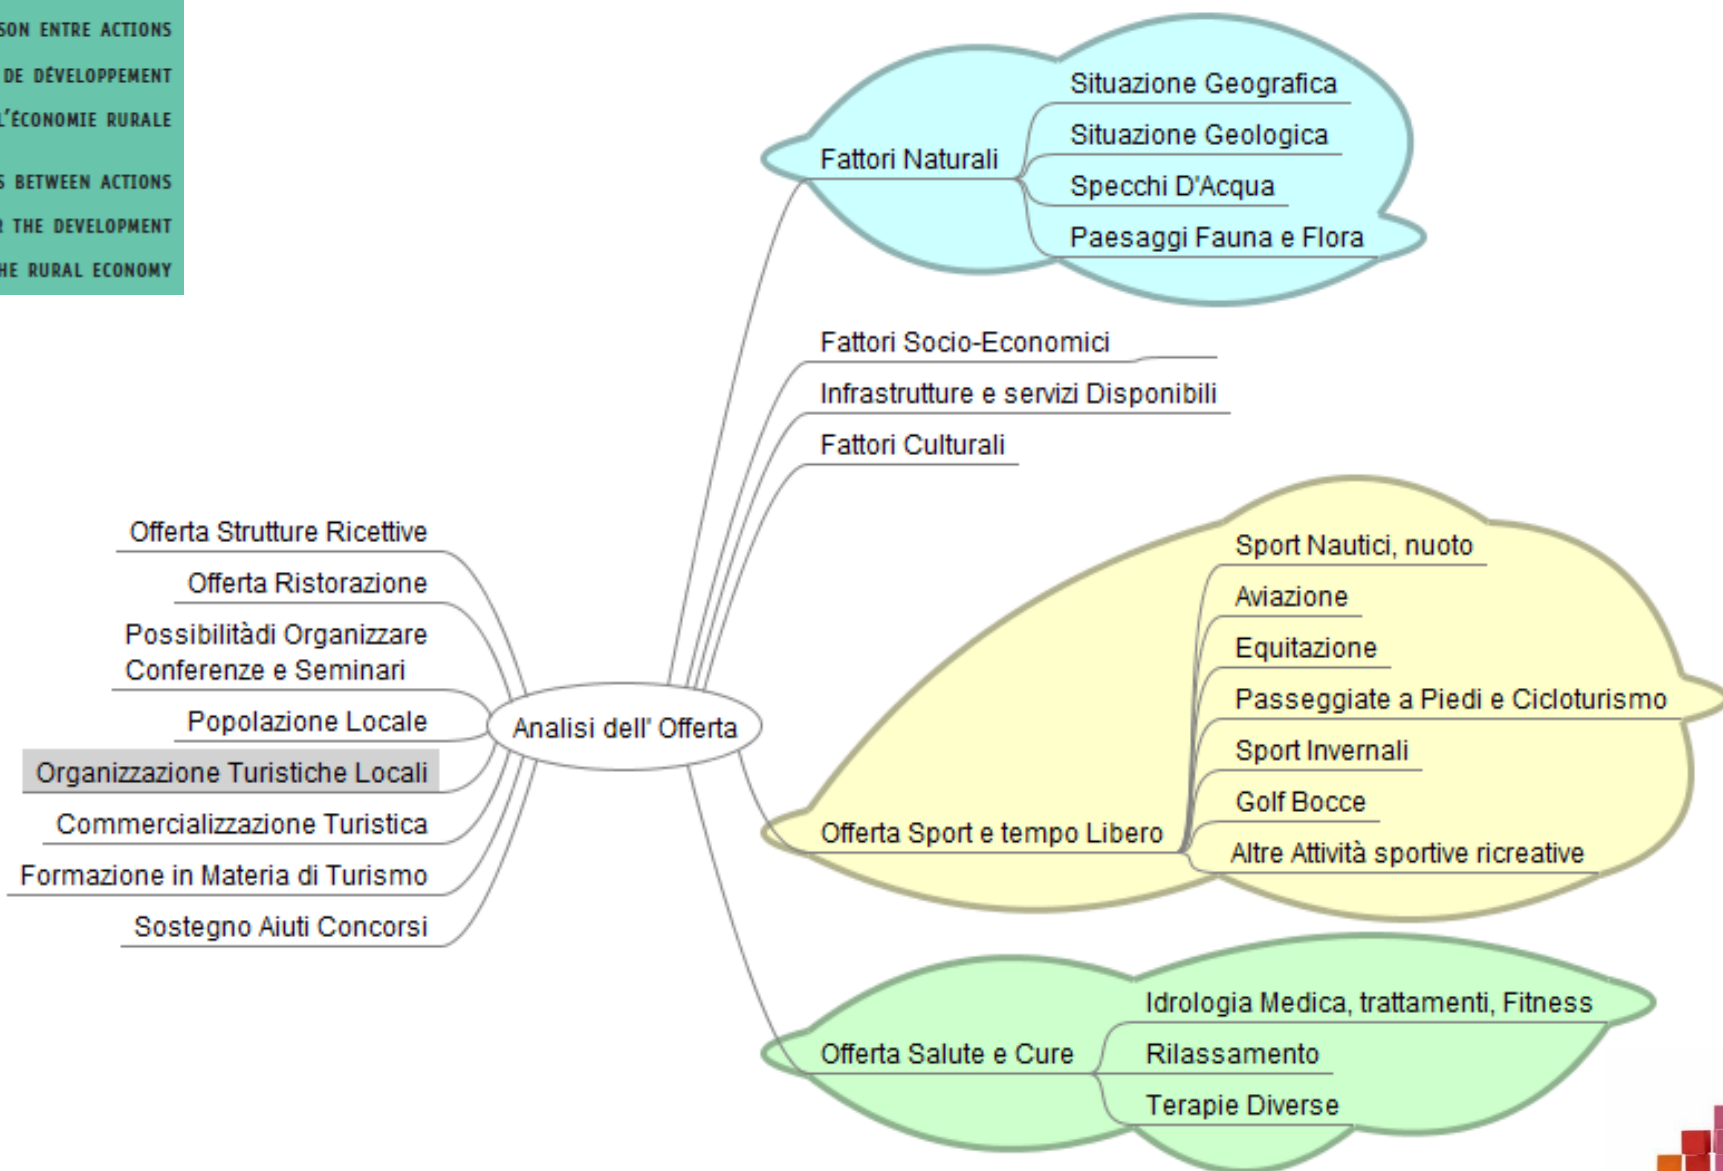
SON ENTRE ACTIONS
DE DÉVELOPPEMENT
L'ÉCONOMIE RURALE

S BETWEEN ACTIONS
R THE DEVELOPMENT
HE RURAL ECONOMY

Analisi dell' Offerta

Fattori Naturali
Situazione Geografica
Situazione Geologica
Specchi D'Acqua
Paesaggi Fauna e Flora

Fattori Socio-Economici
Infrastrutture e servizi Disponibili
Fattori Culturali

Offerta Sport e tempo Libero
Sport Nautici, nuoto
Aviazione
Equitazione
Passeggiate a Piedi e Cicloturismo
Sport Invernali
Golf Bocce
Altre Attività sportive ricreative

Offerta Salute e Cure
Idrologia Medica, trattamenti, Fitness
Rilassamento
Terapie Diverse

Offerta Strutture Ricettive
Offerta Ristorazione
Possibilitàdi Organizzare Conferenze e Seminari
Popolazione Locale
Organizzazione Turistiche Locali
Commercializzazione Turistica
Formazione in Materia di Turismo
Sostegno Aiuti Concorsi